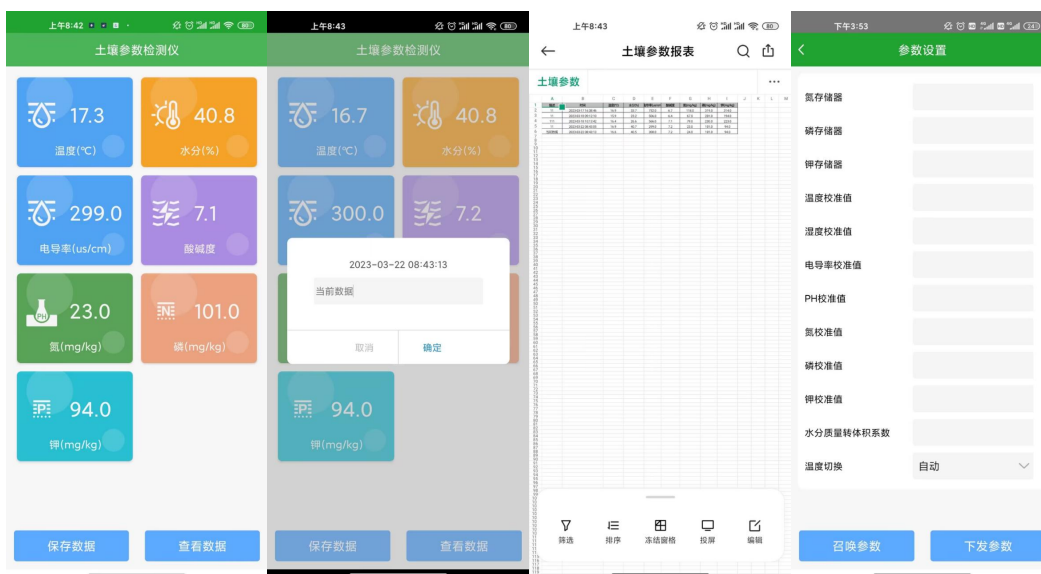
上午8:42

土壤参数检测仪

17.3
温度(℃)

40.8
水分(%)

299.0
电导率(us/cm)

7.1
酸碱度

23.0
氮(mg/kg)

101.0
磷(mg/kg)

94.0
钾(mg/kg)

保存数据
查看数据

上午8:43

土壤参数检测仪

16.7
温度(℃)

40.8
水分(%)

300.0

7.2

2023-03-22 08:43:13
当前数据
取消
确定

94.0
钾(mg/kg)

保存数据
查看数据

上午8:43

土壤参数报表

土壤参数

筛选
排序
冻结窗格
投屏
编辑

下午3:53

参数设置

氮存储器
磷存储器
钾存储器
温度校准值
湿度校准值
电导率校准值
PH校准值
氮校准值
磷校准值
钾校准值
水分质量转体积系数
温度切换
自动

召唤参数
下发参数